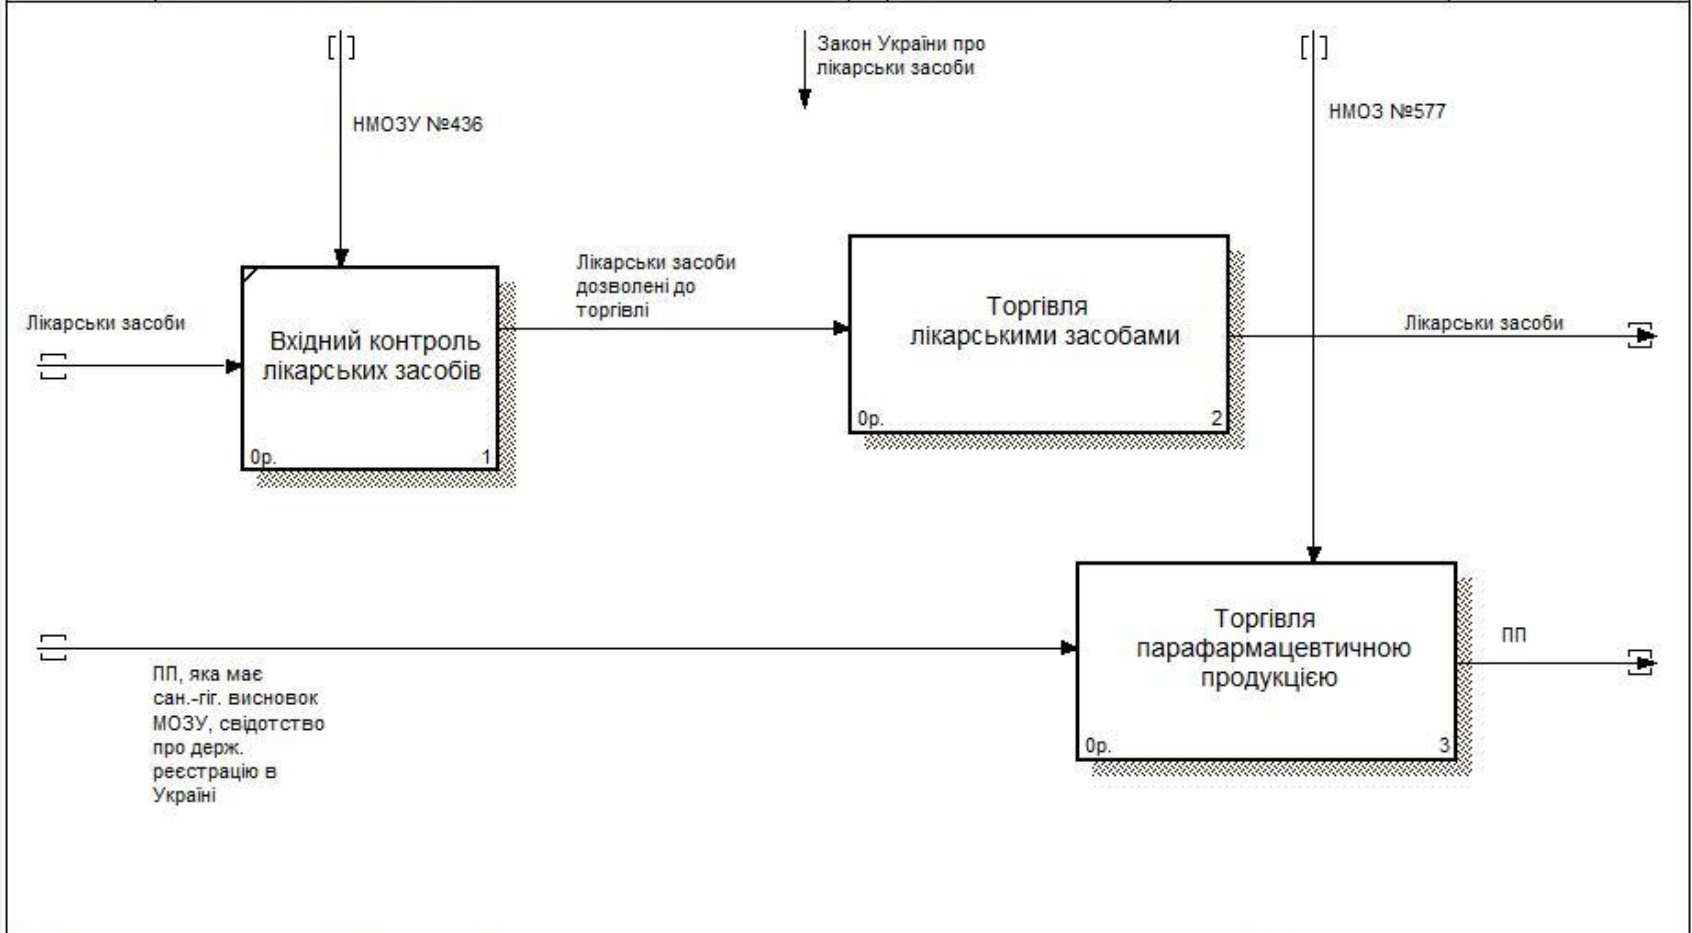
НМОЗУ №436

Закон України про лікарськи засоби

НМОЗ №577

Лікарськи засоби

Вхідний контроль лікарських засобів

0р.

1

Лікарськи засоби дозволені до торгівлі

Торгівля лікарськими засобами

0р.

2

Лікарськи засоби

ПП, яка має сан.-гіг. висновок МОЗУ, свідотство про держ. реєстрацію в Україні

Торгівля парафармацевтичною продукцією

0р.

3

ПП